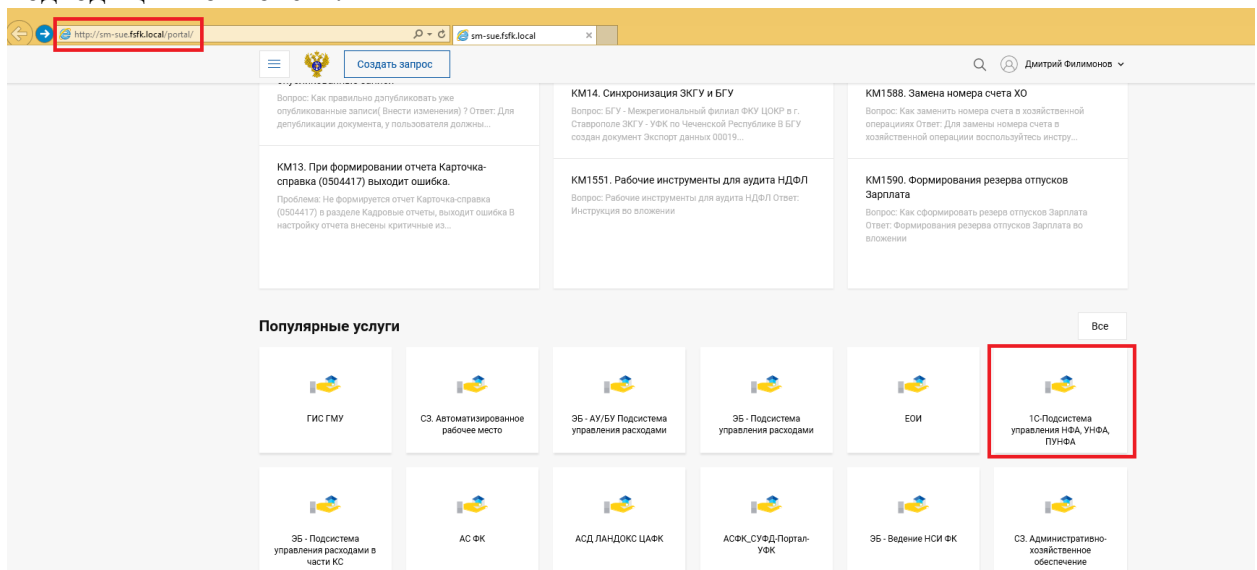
http://sm-sue.fsfk.local/portal/

sm-sue.fsfk.local

Создать запрос

Дмитрий Филимонов

Вопрос: Как правильно дэпубликовать уже опубликованные записи( Внести изменения) ? Ответ: Для депубликации документа, у пользователя должны...

КМ14. Синхронизация ЭКГУ и БГУ

Вопрос: БГУ - Межрегиональный филиал ФКУ ЦОКР в г. Ставрополе ЭКГУ - УФК по Чеченской Республике В БГУ создан документ Экспорт данных 00019...

КМ1588. Замена номера счета ХО

Вопрос: Как заменить номера счета в хозяйственной операциях Ответ: Для замены номера счета в хозяйственной операции воспользуйтесь инстру...

КМ13. При формировании отчета Карточка-справка (0504417) выходит ошибка.

Проблема: Не формируется отчет Карточка-справка (0504417) в разделе Кадровые отчеты, выходит ошибка В настройку отчета внесены критичные из...

КМ1551. Рабочие инструменты для аудита НДФЛ

Вопрос: Рабочие инструменты для аудита НДФЛ Ответ: Инструкция во вложении

КМ1590. Формирования резерва отпусков Зарплата

Вопрос: Как сформировать резерв отпусков Зарплата Ответ: Формирования резерва отпусков Зарплата во вложении

Популярные услуги

Все

ГИС ГМУ

СЗ. Автоматизированное рабочее место

ЭБ - АУ/БУ Подсистема управления расходами

ЭБ - Подсистема управления расходами

ЕОИ

1С-Подсистема управления НФА, УНФА, ПУНФА

ЭБ - Подсистема управления расходами в части КС

АС ФК

АСД ЛАНДОКС ЦАФК

АСФК_СУФД-Портал-УФК

ЭБ - Ведение НСИ ФК

СЗ. Административно-хозяйственное обеспечение